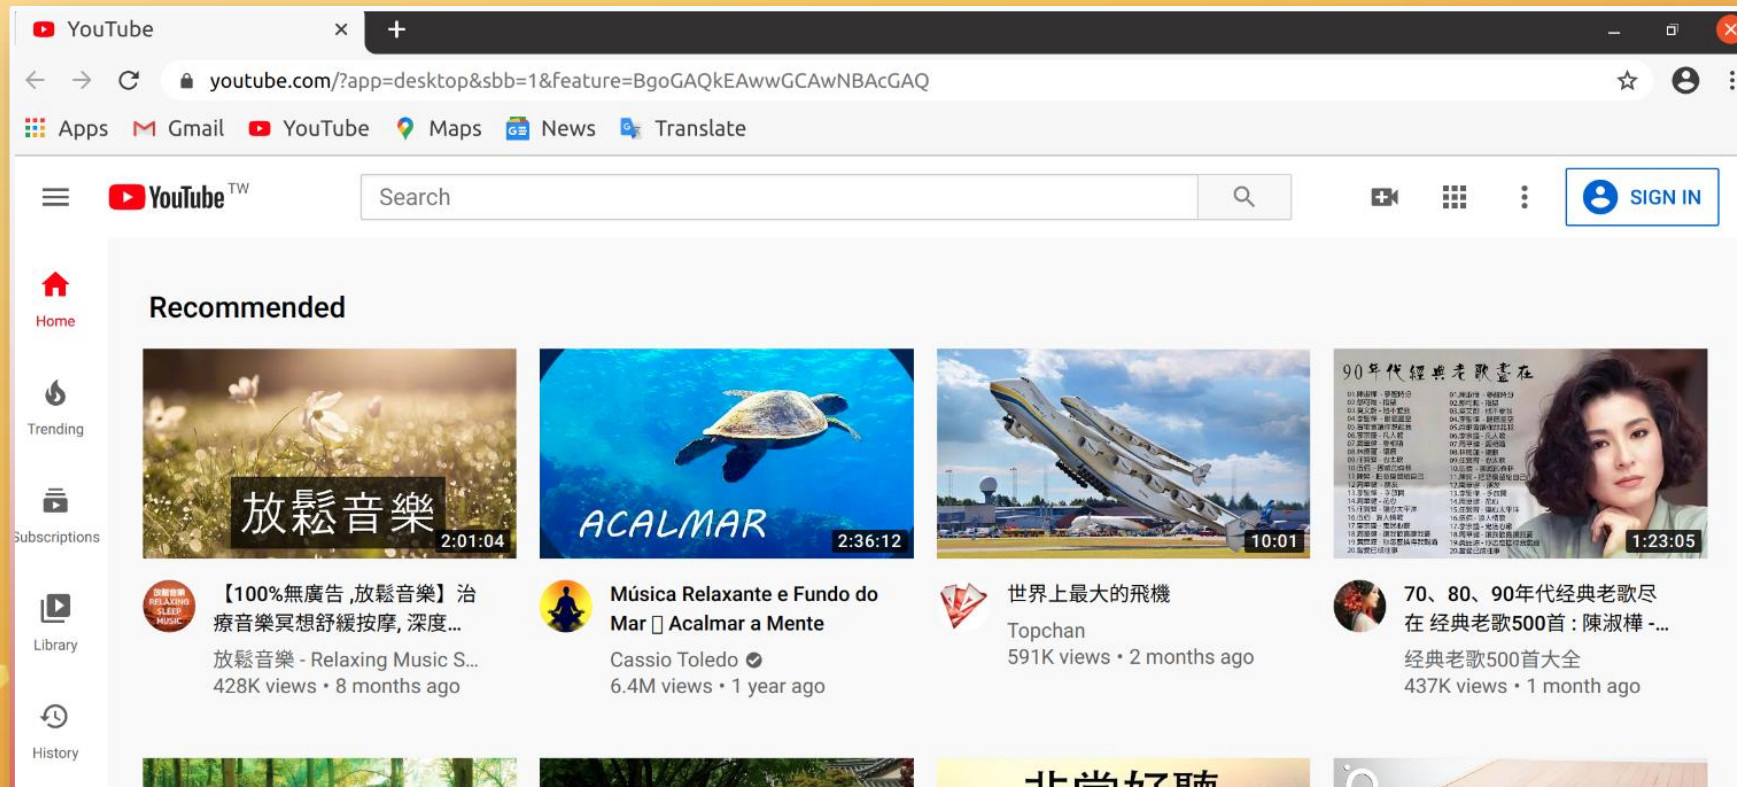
YouTube

youtube.com/?app=desktop&sbb=1&feature=BgoGAQkEAwwGCAwNBAcGAQ

Apps Gmail YouTube Maps News Translate

YouTube TW

Search

SIGN IN

Home

Trending

Subscriptions

Library

History

Recommended

放鬆音樂 2:01:04

【100%無廣告 ,放鬆音樂】治療音樂冥想舒緩按摩, 深度...

放鬆音樂 - Relaxing Music S...

428K views • 8 months ago

ACALMAR 2:36:12

Música Relaxante e Fundo do Mar  Acalmar a Mente

Cassio Toledo

6.4M views • 1 year ago

10:01

世界上最大的飛機

Topchan

591K views • 2 months ago

90年代經典老歌盡在

1:23:05

70、80、90年代经典老歌尽在 经典老歌500首 : 陳淑樺 -...

经典老歌500首大全

437K views • 1 month ago

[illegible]